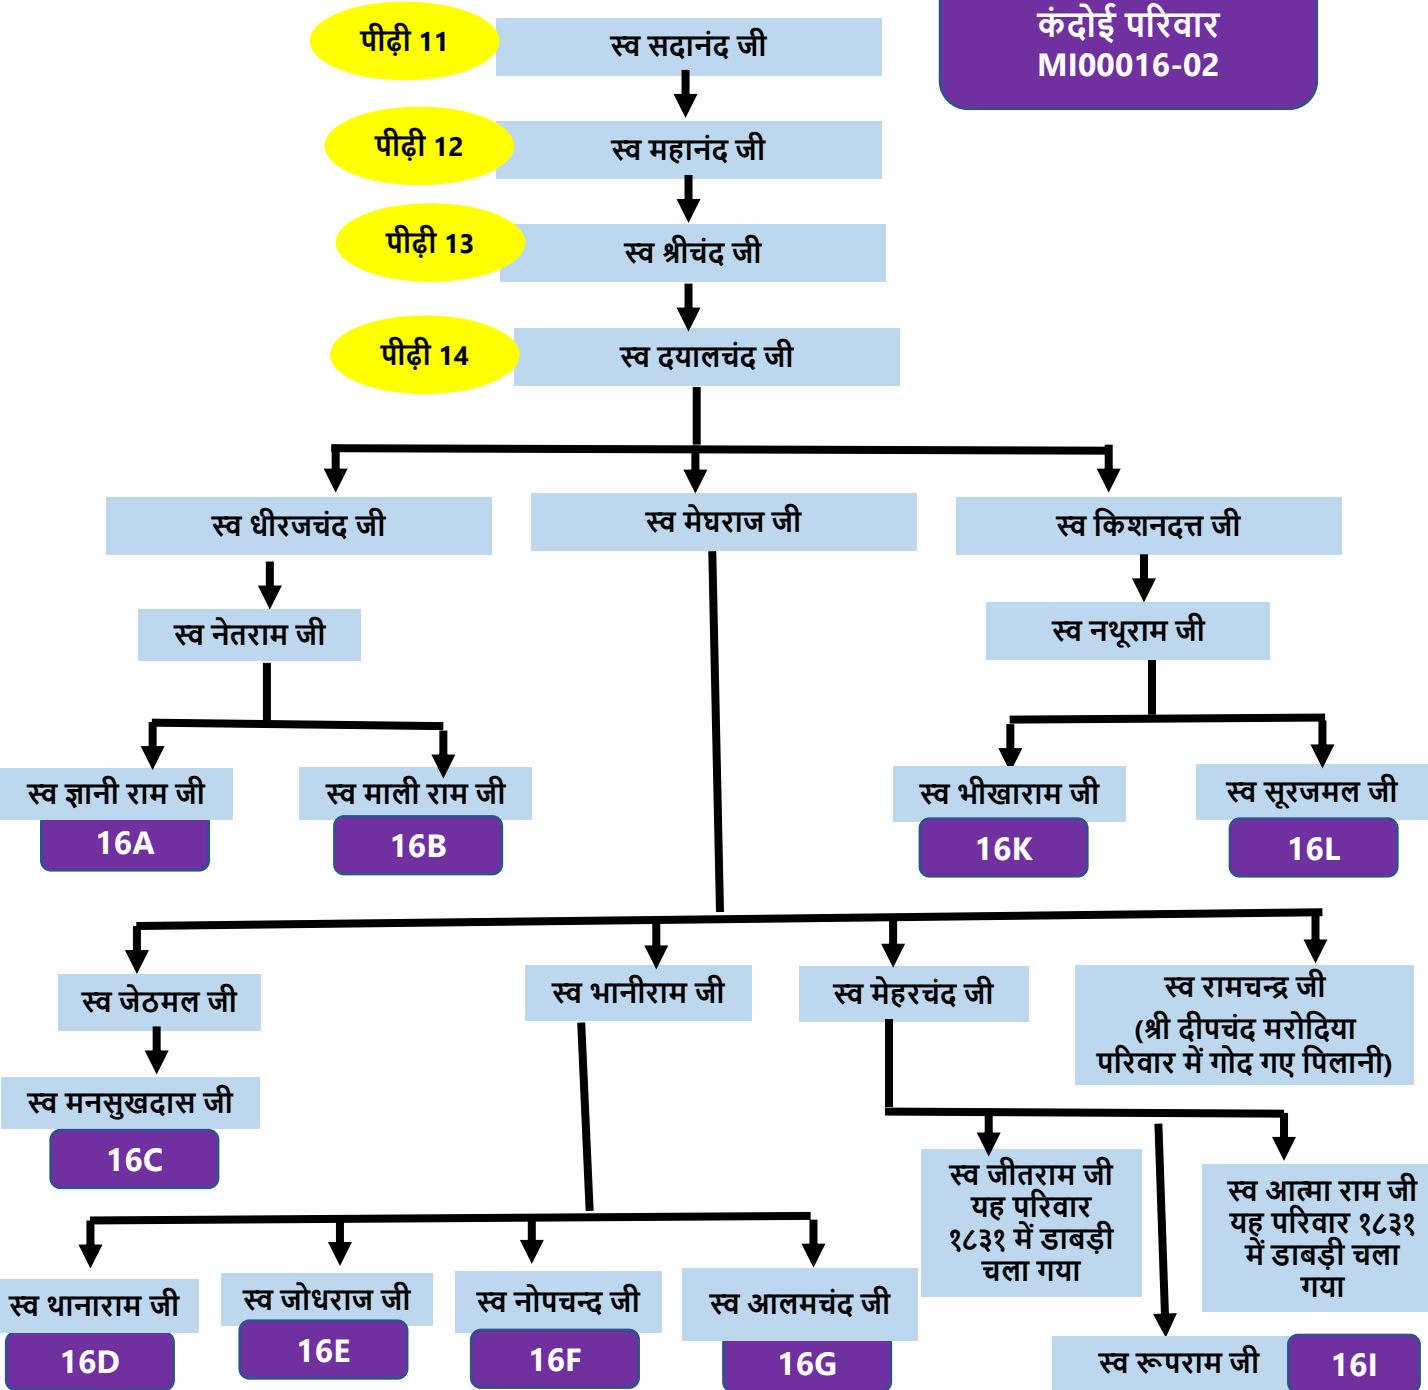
कंदोई परिवार
MI00016-02

पीढ़ी 11
स्व सदानंद जी

पीढ़ी 12
स्व महानंद जी

पीढ़ी 13
स्व श्रीचंद जी

पीढ़ी 14
स्व दयालचंद जी

स्व धीरजचंद जी
स्व मेघराज जी
स्व किशनदत्त जी

स्व नेतराम जी
स्व नथूराम जी

स्व ज्ञानी राम जी
16A
स्व माली राम जी
16B
स्व भीखाराम जी
16K
स्व सूरजमल जी
16L

स्व जेठमल जी
स्व भानीराम जी
स्व मेहरचंद जी
स्व रामचन्द्र जी (श्री दीपचंद मरोदिया परिवार में गोद गए पिलानी)

स्व मनसुखदास जी
16C

स्व जीतराम जी यह परिवार १८३१ में डाबड़ी चला गया
स्व आत्मा राम जी यह परिवार १८३१ में डाबड़ी चला गया

स्व थानाराम जी
16D
स्व जोधराज जी
16E
स्व नोपचन्द जी
16F
स्व आलमचंद जी
16G
स्व रूपराम जी
16I